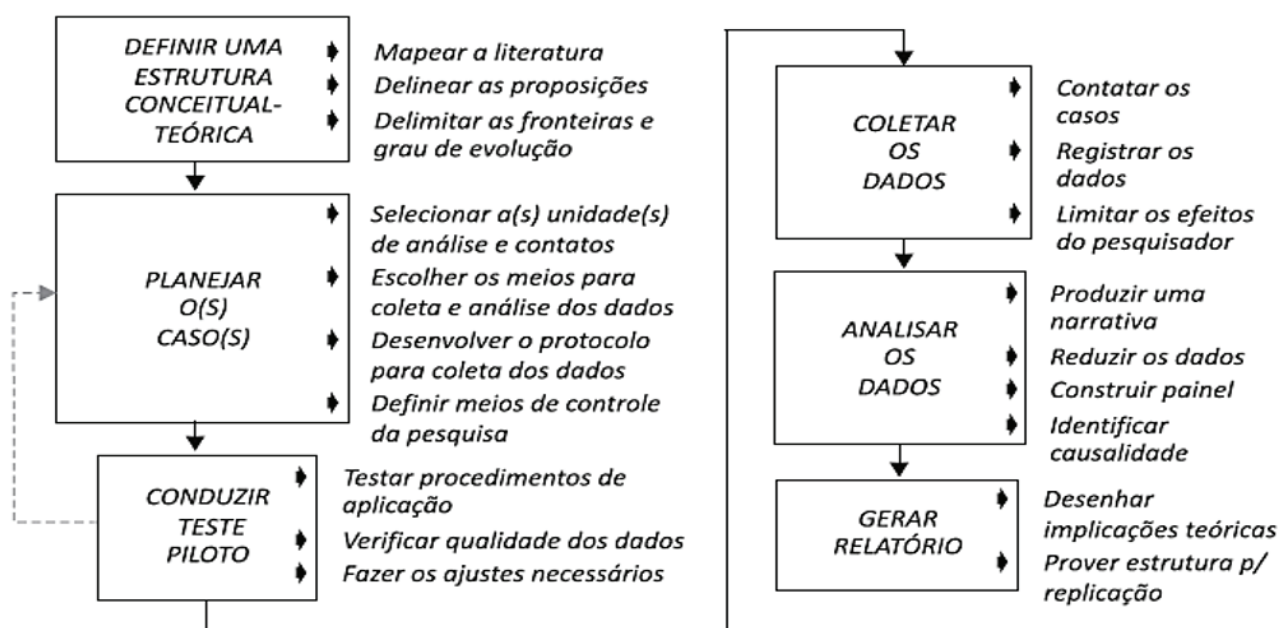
DEFINIR UMA ESTRUTURA CONCEITUAL-TEÓRICA

Mapear a literatura
Delinear as proposições
Delimitar as fronteiras e grau de evolução

PLANEJAR O(S) CASO(S)

Selecionar a(s) unidade(s) de análise e contatos
Escolher os meios para coleta e análise dos dados
Desenvolver o protocolo para coleta dos dados
Definir meios de controle da pesquisa

CONDUZIR TESTE PILOTO

Testar procedimentos de aplicação
Verificar qualidade dos dados
Fazer os ajustes necessários

COLETAR OS DADOS

Contatar os casos
Registrar os dados
Limitar os efeitos do pesquisador

ANALISAR OS DADOS

Produzir uma narrativa
Reduzir os dados
Construir painel
Identificar causalidade

GERAR RELATÓRIO

Desenhar implicações teóricas
Prover estrutura p/ replicação